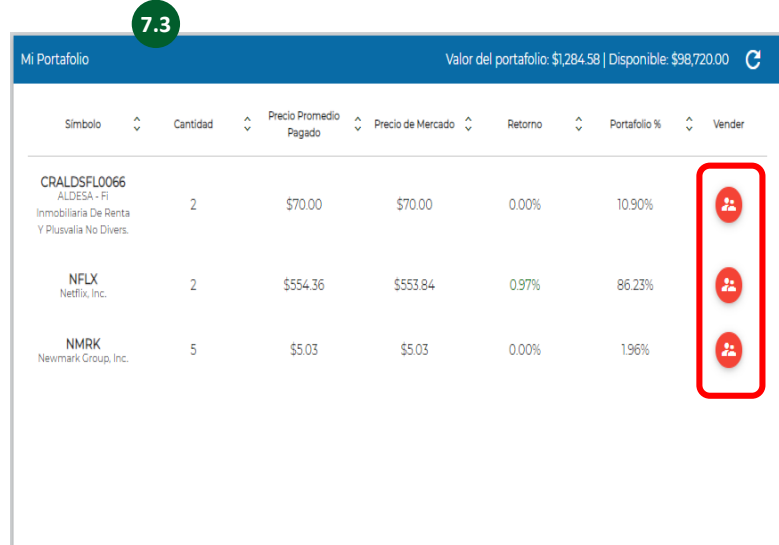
7.3

Mi Portafolio

Valor del portafolio: $1,284.58 | Disponible: $98,720.00

| Símbolo | Cantidad | Precio Promedio Pagado | Precio de Mercado | Retorno | Portafolio % | Vender |
|---|---|---|---|---|---|---|
| CRALDSFL0066 ALDESA - Fi Inmobiliaria De Renta Y Plusvalia No Divers. | 2 | $70.00 | $70.00 | 0.00% | 10.90% | |
| NFLX Netflix, Inc. | 2 | $554.36 | $553.84 | 0.97% | 86.23% | |
| NMRK Newmark Group, Inc. | 5 | $5.03 | $5.03 | 0.00% | 1.96% | |